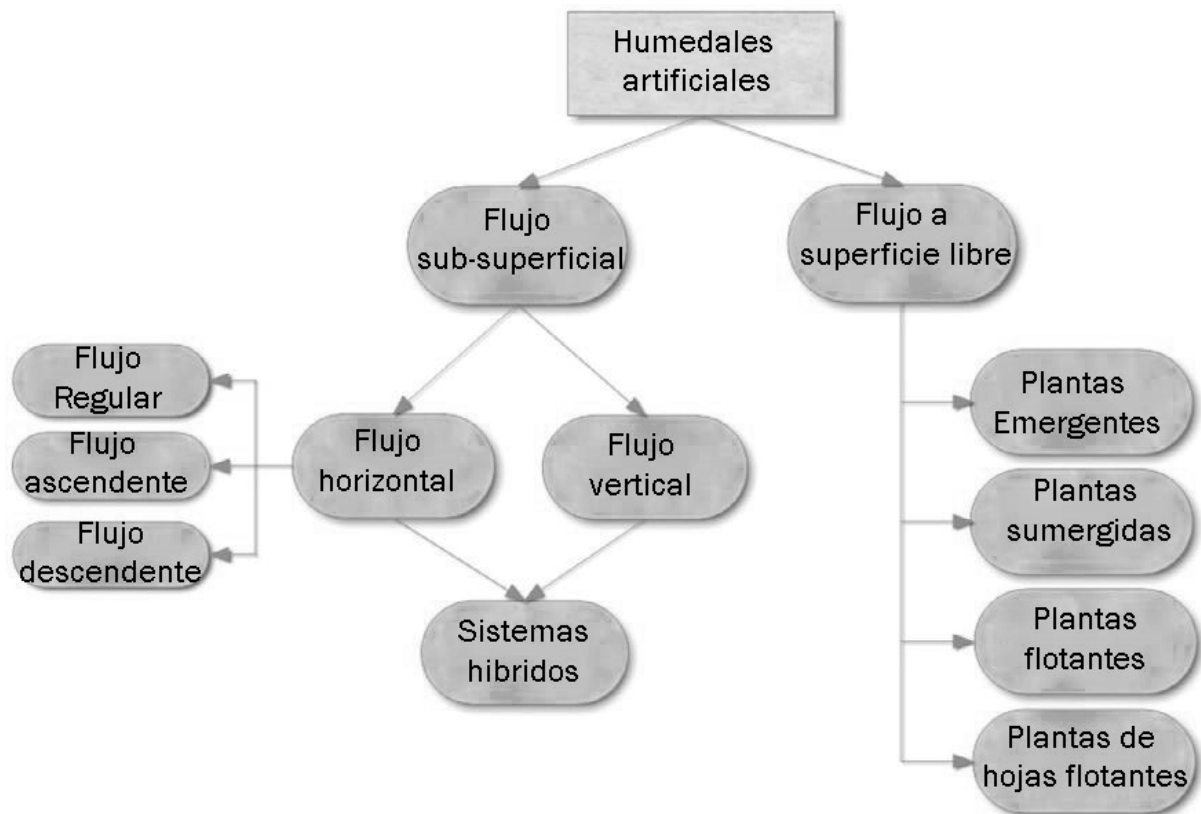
Humedales artificiales

Flujo sub-superficial

Flujo a superficie libre

Flujo Regular

Flujo ascendente

Flujo descendente

Flujo horizontal

Flujo vertical

Sistemas hibridos

Plantas Emergentes

Plantas sumergidas

Plantas flotantes

Plantas de hojas flotantes